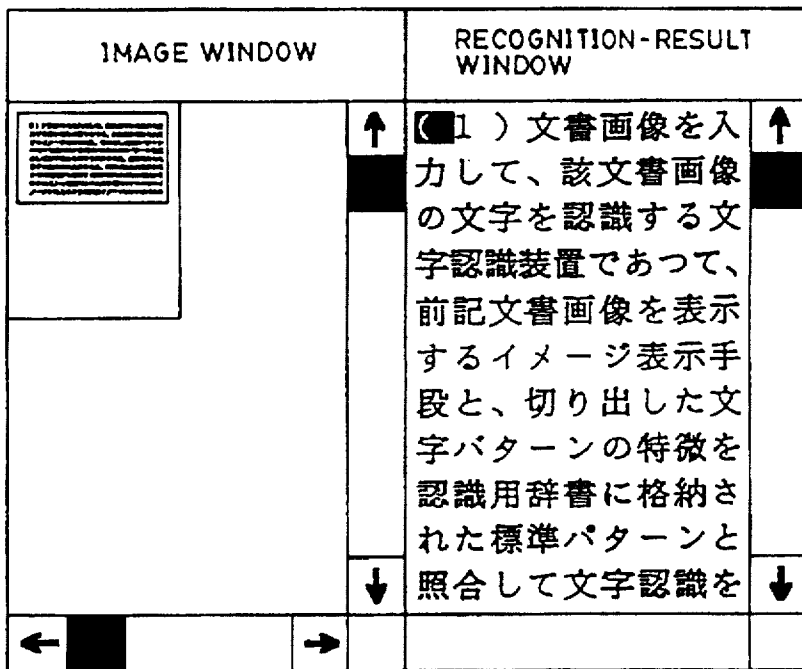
IMAGE WINDOW

RECOGNITION-RESULT WINDOW

（1）文書画像を入力して、該文書画像の文字を認識する文字認識装置であつて、前記文書画像を表示するイメージ表示手段と、切り出した文字パターンの特徴を認識用辞書に格納された標準パターンと照合して文字認識を